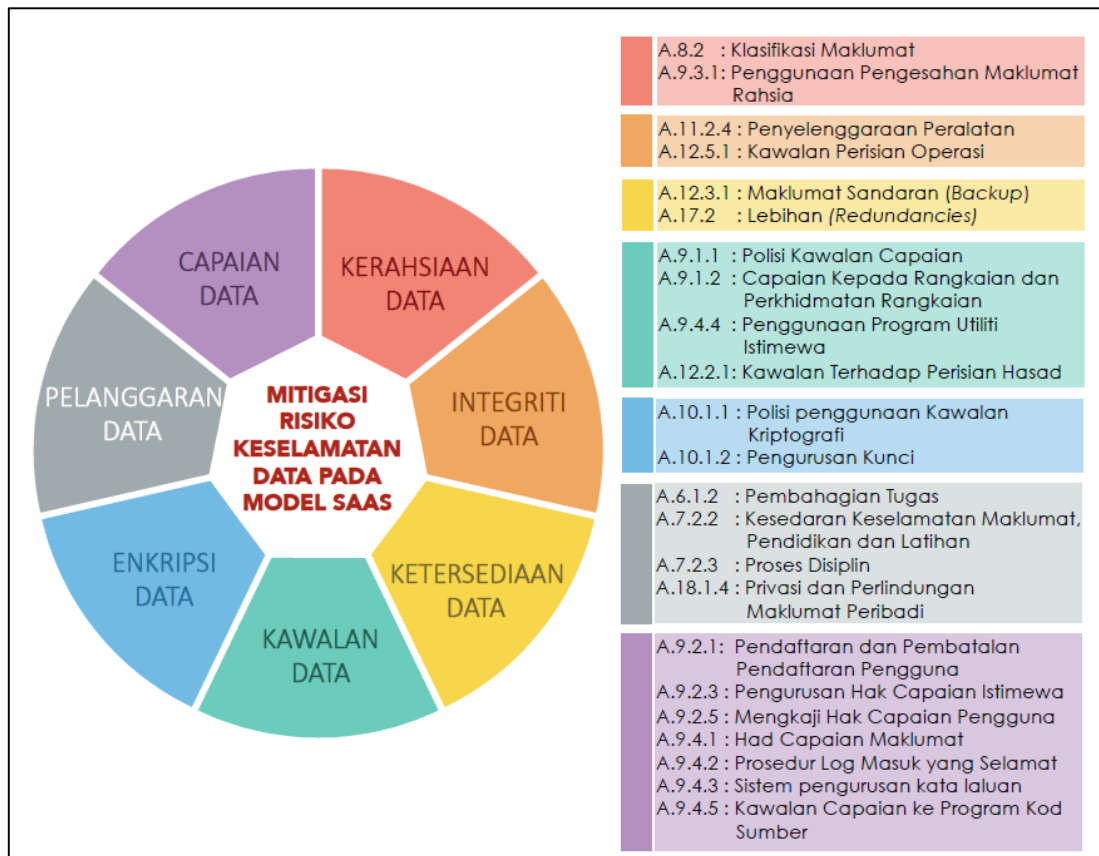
MITIGASI RISIKO KESELAMATAN DATA PADA MODEL SAAS

KERAHSIAAN DATA

INTEGRITI DATA

KETERSEDIAAN DATA

KAWALAN DATA

ENKRIPSI DATA

PELANGGARAN DATA

CAPAIAN DATA

A.8.2 : Klasifikasi Maklumat
A.9.3.1: Penggunaan Pengesahan Maklumat Rahsia

A.11.2.4 : Penyelenggaraan Peralatan
A.12.5.1 : Kawalan Perisian Operasi

A.12.3.1 : Maklumat Sandaran (Backup)
A.17.2 : Lebihan (Redundancies)

A.9.1.1 : Polisi Kawalan Capaian
A.9.1.2 : Capaian Kepada Rangkaian dan Perkhidmatan Rangkaian
A.9.4.4 : Penggunaan Program Utiliti Istimewa
A.12.2.1: Kawalan Terhadap Perisian Hasad

A.10.1.1 : Polisi penggunaan Kawalan Kriptografi
A.10.1.2 : Pengurusan Kunci

A.6.1.2 : Pembahagian Tugas
A.7.2.2 : Kesedaran Keselamatan Maklumat, Pendidikan dan Latihan
A.7.2.3 : Proses Disiplin
A.18.1.4 : Privasi dan Perlindungan Maklumat Peribadi

A.9.2.1: Pendaftaran dan Pembatalan Pendaftaran Pengguna
A.9.2.3 : Pengurusan Hak Capaian Istimewa
A.9.2.5 : Mengkaji Hak Capaian Pengguna
A.9.4.1 : Had Capaian Maklumat
A.9.4.2 : Prosedur Log Masuk yang Selamat
A.9.4.3 : Sistem pengurusan kata laluan
A.9.4.5 : Kawalan Capaian ke Program Kod Sumber